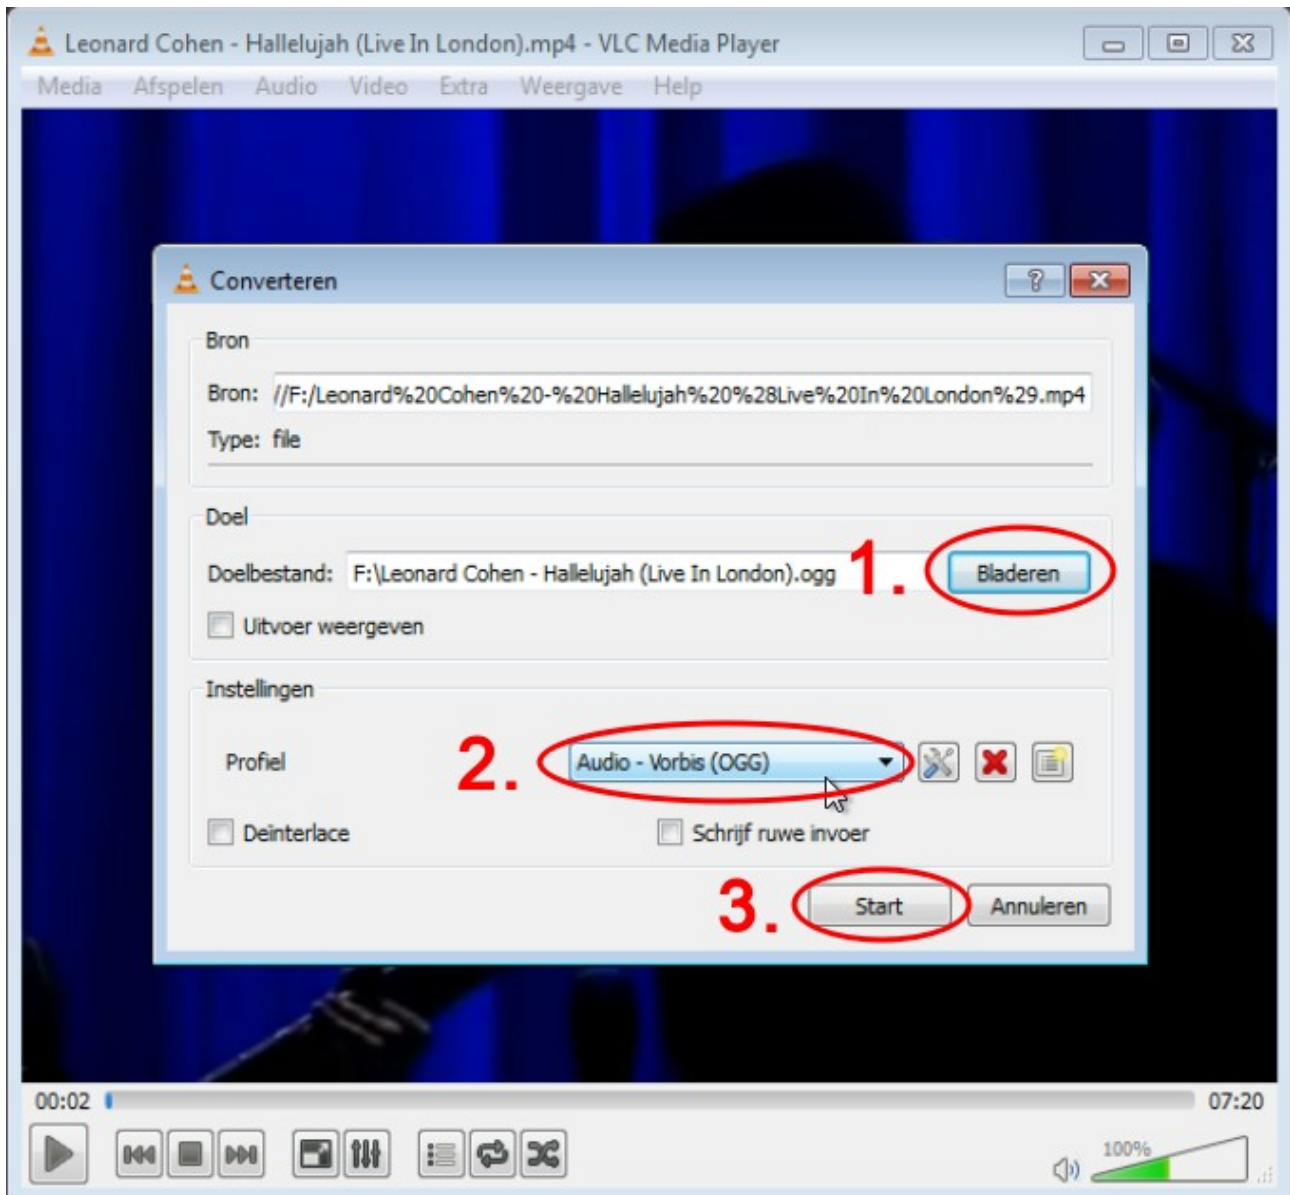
Leonard Cohen - Hallelujah (Live In London).mp4 - VLC Media Player

Media Afspelen Audio Video Extra Weergave Help

Converteren

?

Bron

Bron: //F:/Leonard%20Cohen%20-%20Hallelujah%20%28Live%20In%20London%29.mp4

Type: file

Doel

Doelbestand: F:\Leonard Cohen - Hallelujah (Live In London).ogg

1.

Bladeren

Uitvoer weergeven

Instellingen

Profiel

2.

Audio - Vorbis (OGG)

Deinterlace

Schrijf ruwe invoer

3.

Start

Annuleren

00:02

07:20

100%